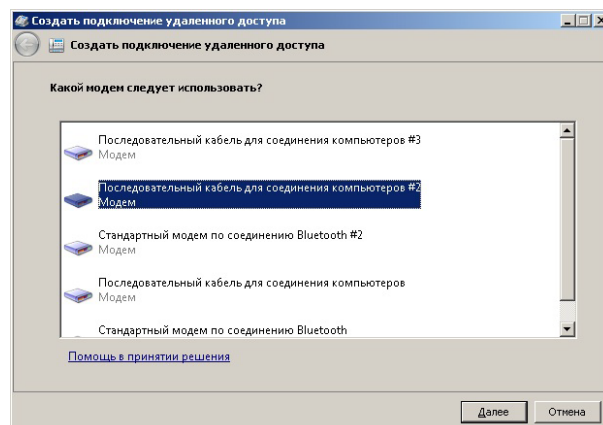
Создать подключение удаленного доступа

Создать подключение удаленного доступа

Какой модем следует использовать?

Последовательный кабель для соединения компьютеров #3
Модем

Последовательный кабель для соединения компьютеров #2
Модем

Стандартный модем по соединению Bluetooth #2
Модем

Последовательный кабель для соединения компьютеров
Модем

Стандартный модем по соединению Bluetooth

Помощь в принятии решения

Далее

Отмена